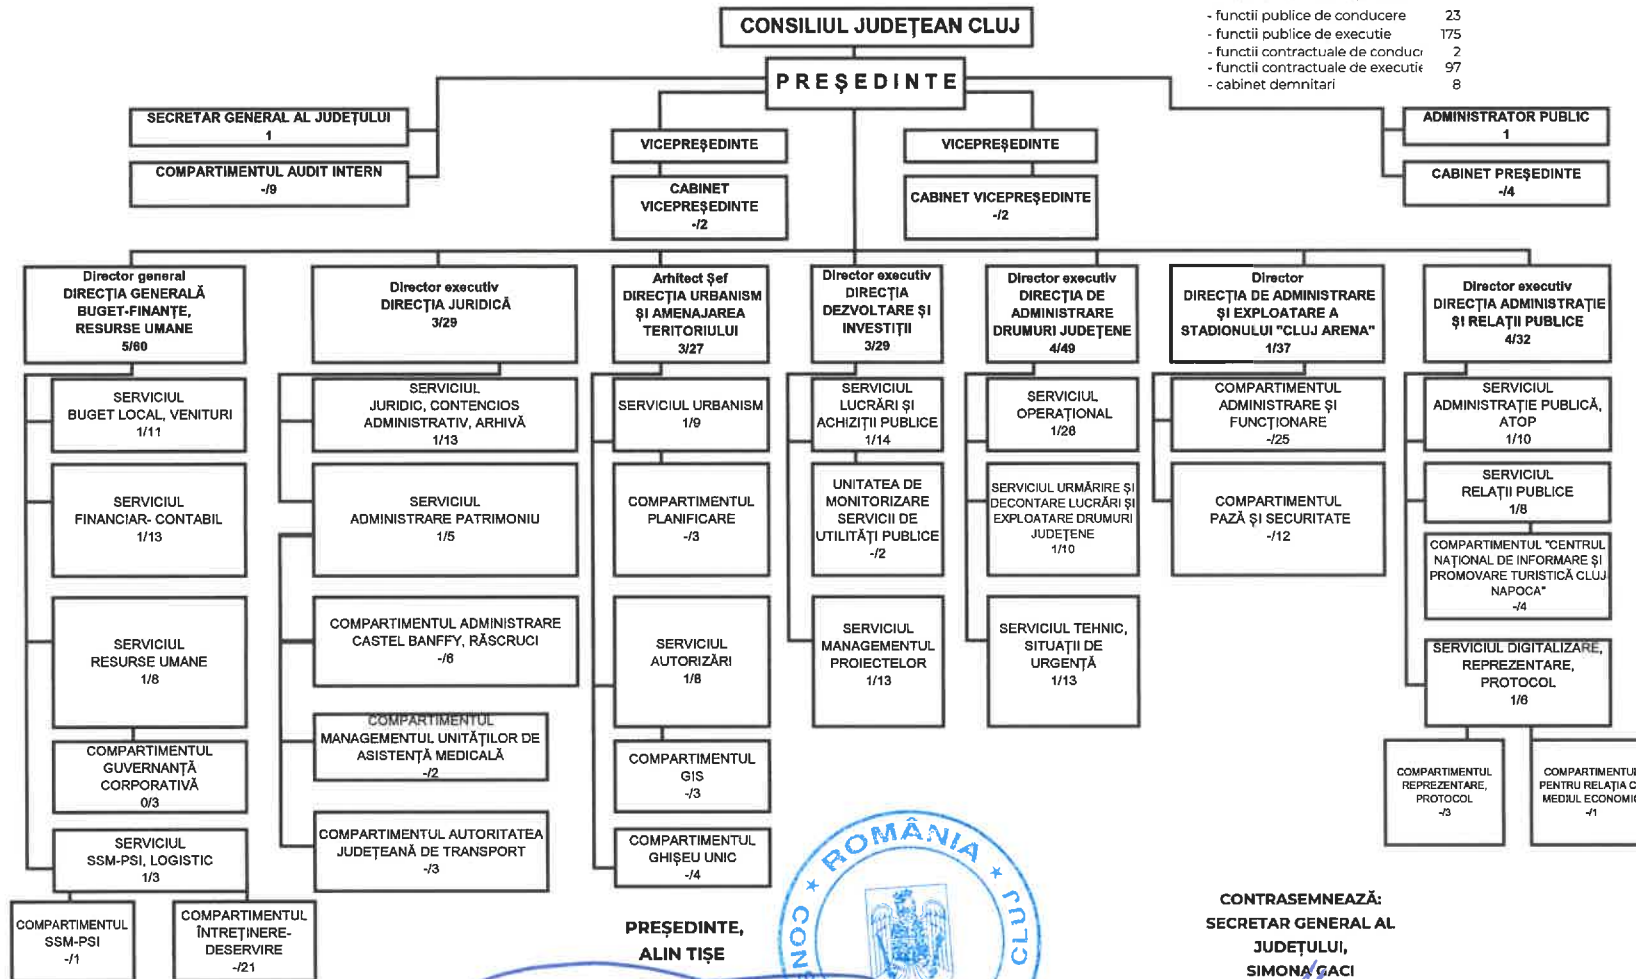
CONSILIUL JUDEȚEAN CLUJ

- funcții publice de conducere 23
- funcții publice de execuție 175
- funcții contractuale de conduc 2
- funcții contractuale de execuție 97
- cabinet demnitari 8

PREȘEDINTE

SECRETAR GENERAL AL JUDEȚULUI
1

COMPARTIMENTUL AUDIT INTERN
-/9

VICEPREȘEDINTE

CABINET VICEPREȘEDINTE
-/2

VICEPREȘEDINTE

CABINET VICEPREȘEDINTE
-/2

ADMINISTRATOR PUBLIC
1

CABINET PREȘEDINTE
-/4

Director general
DIRECȚIA GENERALĂ BUGET-FINANȚE, RESURSE UMANE
5/60

SERVICIUL BUGET LOCAL, VENITURI
1/11

SERVICIUL FINANCIAR- CONTABIL
1/13

SERVICIUL RESURSE UMANE
1/8

COMPARTIMENTUL GUVERNANȚĂ CORPORATIVĂ
0/3

SERVICIUL SSM-PSI, LOGISTIC
1/3

COMPARTIMENTUL SSM-PSI
-/1

COMPARTIMENTUL ÎNTREȚINERE-DESERVIRE
-/21

Director executiv
DIRECȚIA JURIDICĂ
3/29

SERVICIUL JURIDIC, CONTENCIOS ADMINISTRATIV, ARHIVĂ
1/13

SERVICIUL ADMINISTRARE PATRIMONIU
1/5

COMPARTIMENTUL ADMINISTRARE CASTEL BANFFY, RĂSCRUCI
-/6

COMPARTIMENTUL MANAGEMENTUL UNITĂȚILOR DE ASISTENȚĂ MEDICALĂ
-/2

COMPARTIMENTUL AUTORITATEA JUDEȚEANĂ DE TRANSPORT
-/3

Arhitect Șef
DIRECȚIA URBANISM ȘI AMENAJAREA TERITORIULUI
3/27

SERVICIUL URBANISM
1/9

COMPARTIMENTUL PLANIFICARE
-/3

SERVICIUL AUTORIZĂRI
1/8

COMPARTIMENTUL GIS
-/3

COMPARTIMENTUL GHIȘEU UNIC
-/4

Director executiv
DIRECȚIA DEZVOLTARE ȘI INVESTIȚII
3/29

SERVICIUL LUCRĂRI ȘI ACHIZIȚII PUBLICE
1/14

UNITATEA DE MONITORIZARE SERVICII DE UTILITĂȚI PUBLICE
-/2

SERVICIUL MANAGEMENTUL PROIECTELOR
1/13

Director executiv
DIRECȚIA DE ADMINISTRARE DRUMURI JUDEȚENE
4/49

SERVICIUL OPERAȚIONAL
1/28

SERVICIUL URMĂRIRE ȘI DECONTARE LUCRĂRI ȘI EXPLOATARE DRUMURI JUDEȚENE
1/10

SERVICIUL TEHNIC, SITUAȚII DE URGENȚĂ
1/13

Director
DIRECȚIA DE ADMINISTRARE ȘI EXPLOATARE A STADIONULUI "CLUJ ARENA"
1/37

COMPARTIMENTUL ADMINISTRARE ȘI FUNCȚIONARE
-/25

COMPARTIMENTUL PAZĂ ȘI SECURITATE
-/12

Director executiv
DIRECȚIA ADMINISTRAȚIE ȘI RELAȚII PUBLICE
4/32

SERVICIUL ADMINISTRAȚIE PUBLICĂ, ATOP
1/10

SERVICIUL RELAȚII PUBLICE
1/8

COMPARTIMENTUL "CENTRUL NAȚIONAL DE INFORMARE ȘI PROMOVARE TURISTICĂ CLUJ NAPOCA"
-/4

SERVICIUL DIGITALIZARE, REPREZENTARE, PROTOCOL
1/6

COMPARTIMENTUL REPREZENTARE, PROTOCOL
-/3

COMPARTIMENTU PENTRU RELAȚIA C MEDIUL ECONOMIC
-/1

PREȘEDINTE,
ALIN TIȘE

ROMÂNIA
CON
CLUJ

CONTRASEMNEAZĂ:
SECRETAR GENERAL AL JUDEȚULUI,
SIMONA GACI